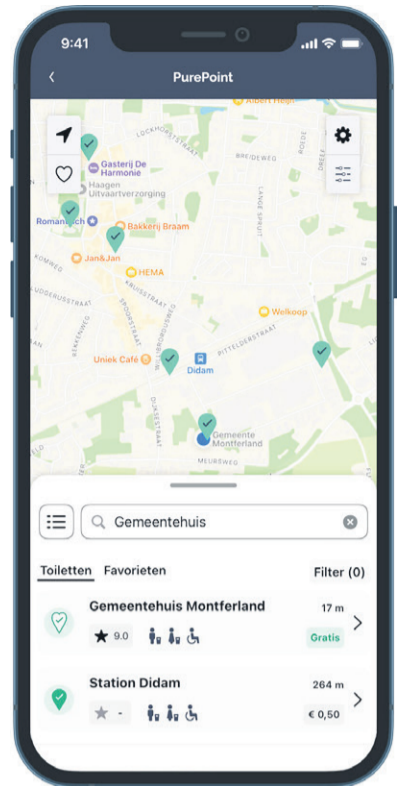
9:41

PurePoint

Albert Heijn

LOCKHORSTSTRAAT

BROEDWEG

Gasterij De Harmonie

Haagen Uitvaartverzorging

Romanitsch

Bakkerij Braam

Jan&Jan

HEMA

KOMWEG

KRUISSTRAAT

Welkoop

Uniek Café

Didam

PITTELDERSTRAAT

Gemeente Montferland

MEURSWEG

Gemeentehuis

Toiletten Favorieten Filter (0)

Gemeentehuis Montferland 17 m

9.0

Gratis

Station Didam 264 m

-

€ 0,50